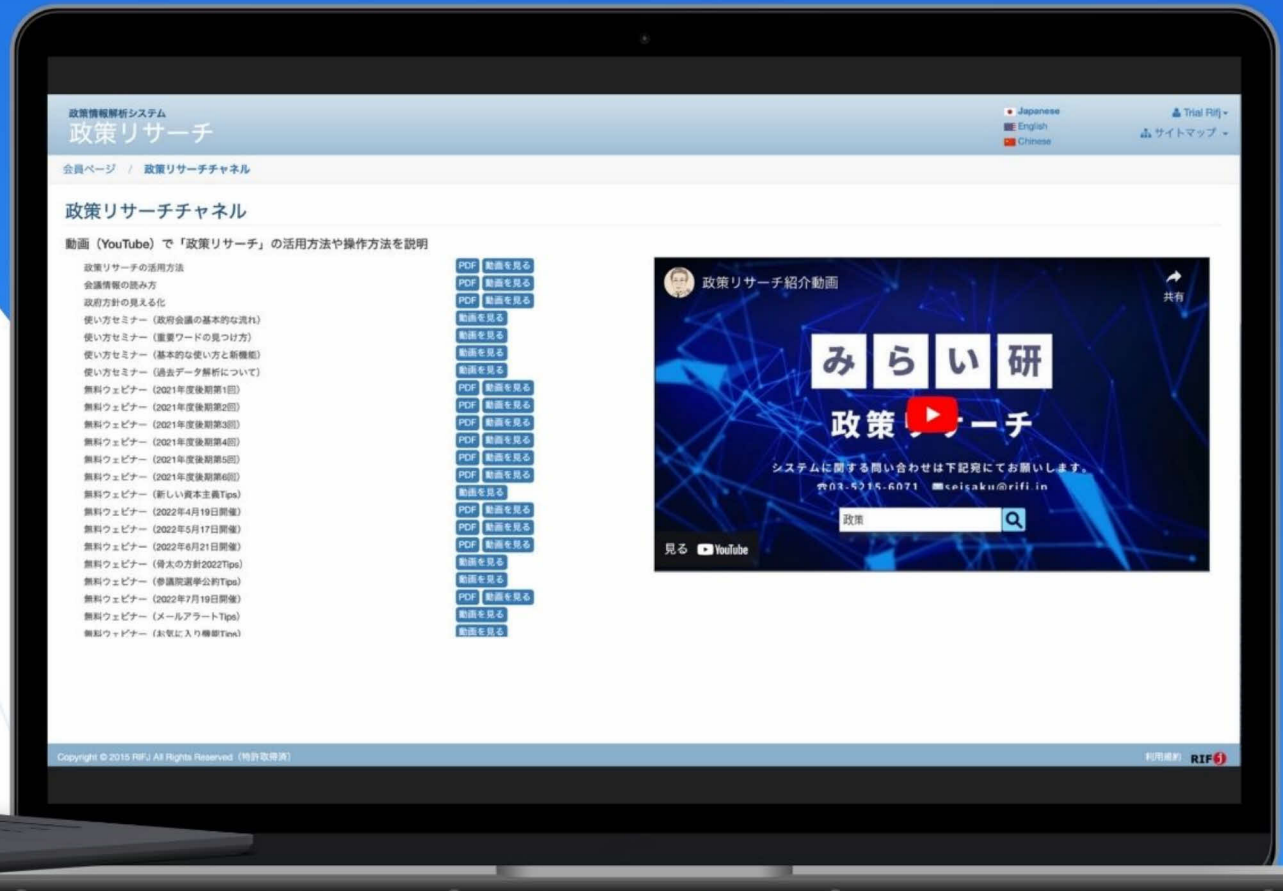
政策情報解析システム
政策リサーチ

Japanese
English
Chinese

Trial Rifj
サイトマップ

会員ページ / 政策リサーチチャネル

政策リサーチチャネル

動画（YouTube）で「政策リサーチ」の活用方法や操作方法を説明

| | |
|---|---|
| 政策リサーチの活用方法 | PDF 動画を見る |
| 会議情報の読み方 | PDF 動画を見る |
| 政府方針の見える化 | PDF 動画を見る |
| 使い方セミナー（政府会議の基本的な流れ） | 動画を見る |
| 使い方セミナー（重要ワードの見つけ方） | 動画を見る |
| 使い方セミナー（基本的な使い方と新機能） | 動画を見る |
| 使い方セミナー（過去データ解析について） | 動画を見る |
| 無料ウェビナー（2021年度後期第1回） | PDF 動画を見る |
| 無料ウェビナー（2021年度後期第2回） | PDF 動画を見る |
| 無料ウェビナー（2021年度後期第3回） | PDF 動画を見る |
| 無料ウェビナー（2021年度後期第4回） | PDF 動画を見る |
| 無料ウェビナー（2021年度後期第5回） | PDF 動画を見る |
| 無料ウェビナー（2021年度後期第6回） | PDF 動画を見る |
| 無料ウェビナー（新しい資本主義Tips） | 動画を見る |
| 無料ウェビナー（2022年4月19日開催） | PDF 動画を見る |
| 無料ウェビナー（2022年5月17日開催） | PDF 動画を見る |
| 無料ウェビナー（2022年6月21日開催） | PDF 動画を見る |
| 無料ウェビナー（骨太の方針2022Tips） | 動画を見る |
| 無料ウェビナー（参議院選挙公約Tips） | 動画を見る |
| 無料ウェビナー（2022年7月19日開催） | PDF 動画を見る |
| 無料ウェビナー（メールアラートTips） | 動画を見る |
| 無料ウェビナー（お気に入り機能Tips） | 動画を見る |

政策リサーチ紹介動画
共有
み ら い 研
政策リサーチ
システムに関する問い合わせは下記宛にてお願いします。
☎03-5215-6071 ✉seisaku@rifi.in
政策
見る YouTube

Copyright © 2015 RIFJ All Rights Reserved（特許取得済）
利用規約 RIF